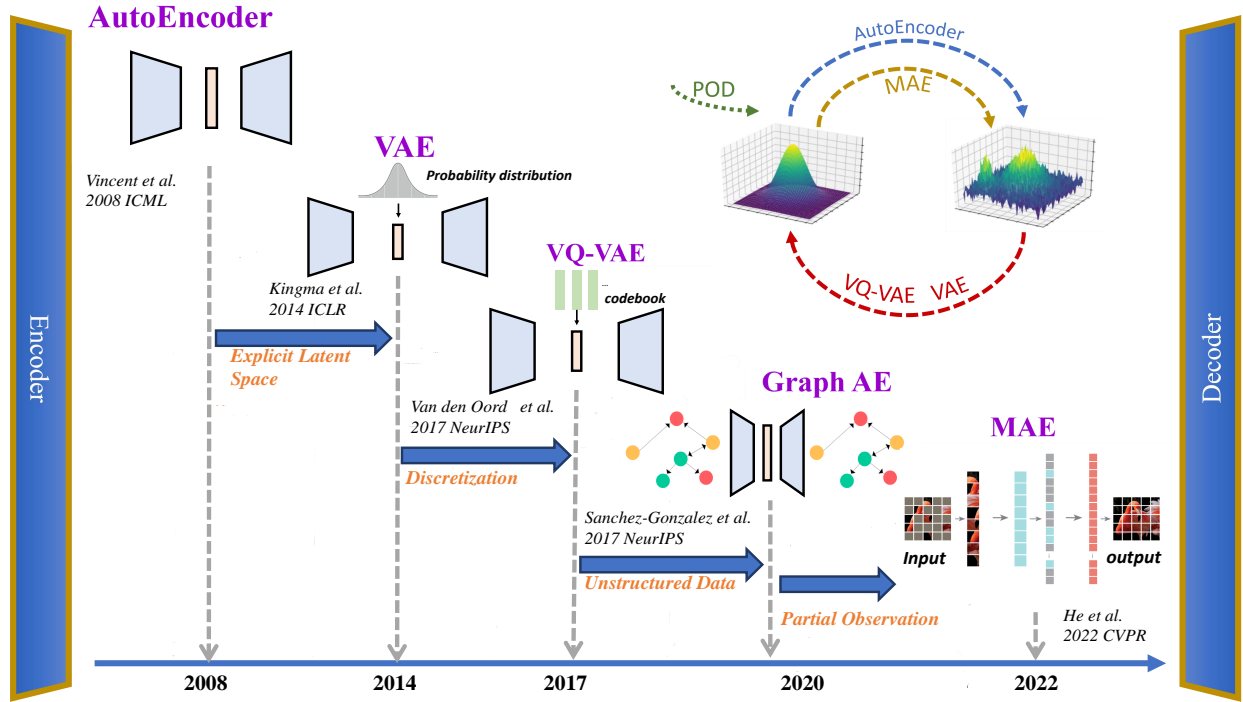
Encoder

AutoEncoder

Vincent et al. 2008 ICML

VAE

Probability distribution

Kingma et al. 2014 ICLR

Explicit Latent Space

VQ-VAE

codebook

Van den Oord et al. 2017 NeurIPS

Discretization

Graph AE

Sanchez-Gonzalez et al. 2017 NeurIPS

Unstructured Data

MAE

Input

output

Partial Observation

He et al. 2022 CVPR

POD

AutoEncoder

MAE

VQ-VAE VAE

Decoder

2008

2014

2017

2020

2022